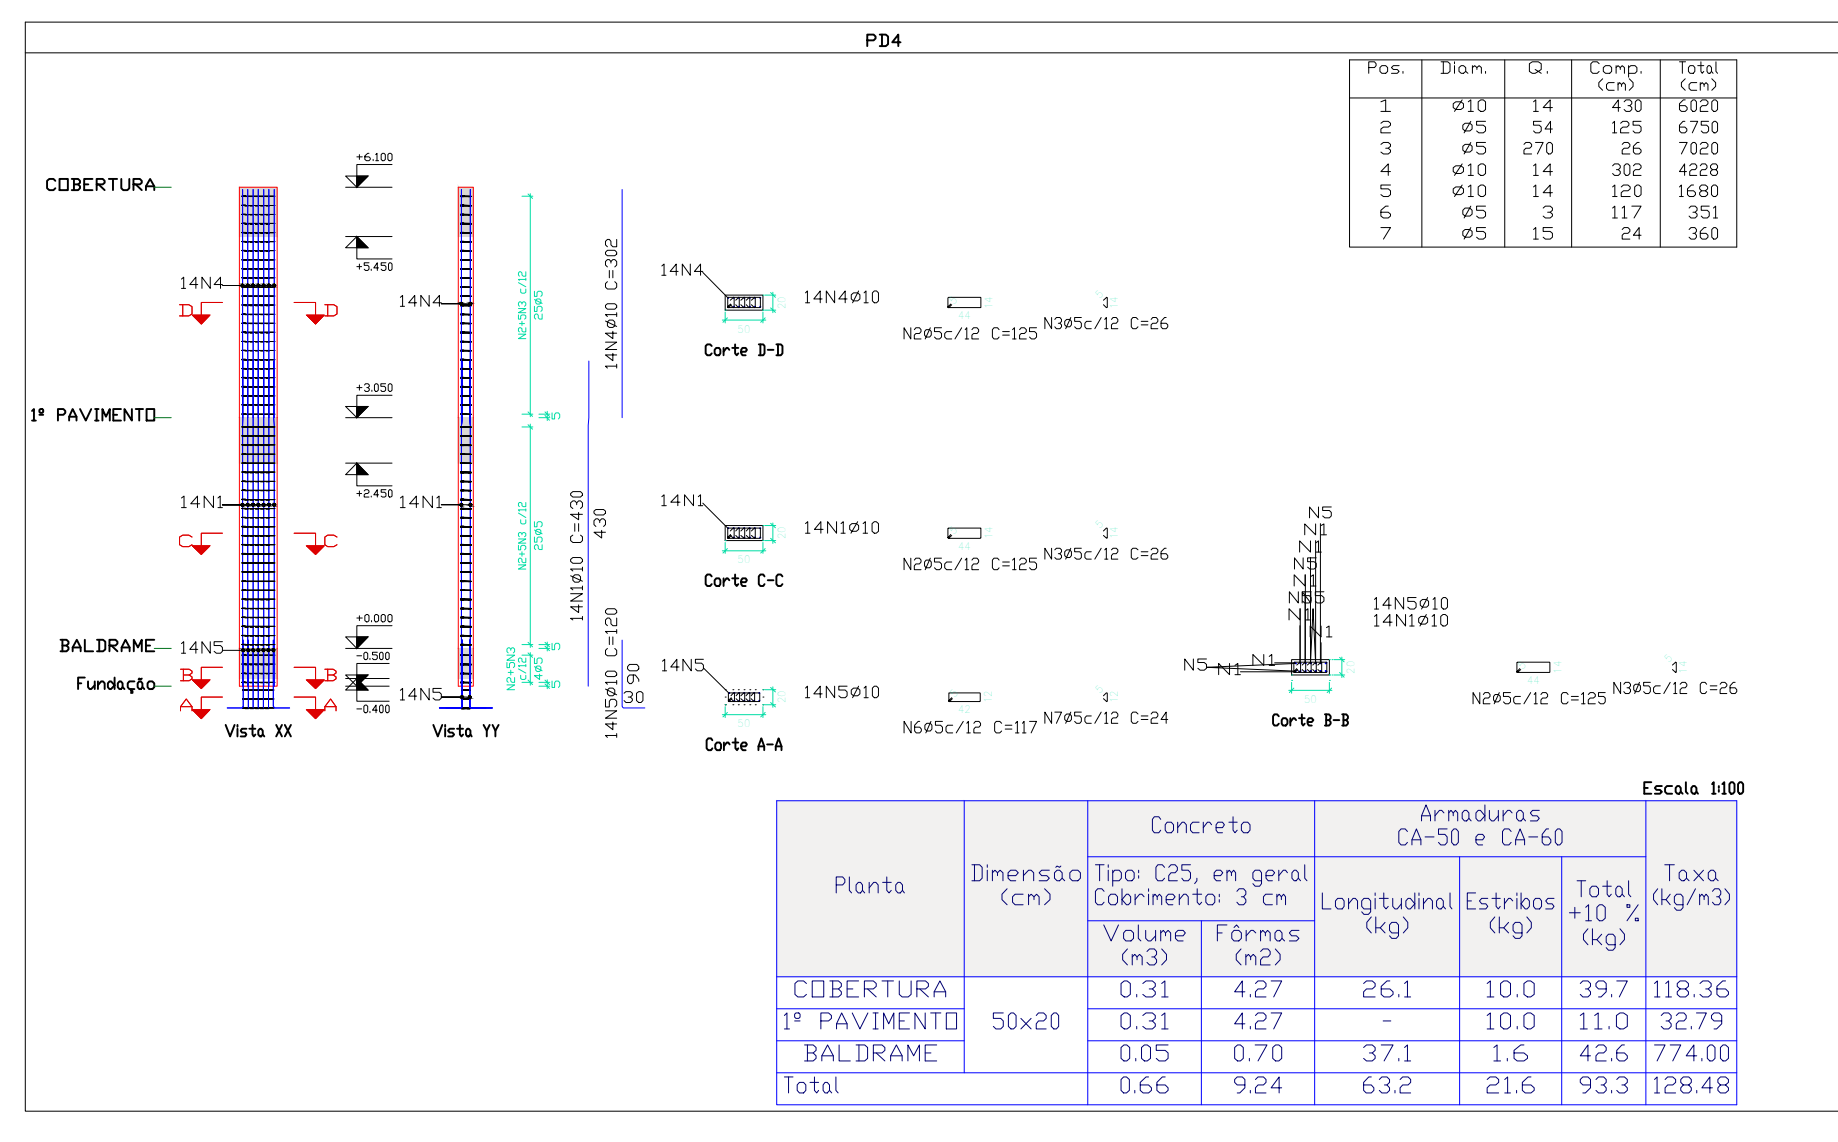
PD4

| Pos. | Diam. | Q. | Comp. (cm) | Total (cm) |
|---|---|---|---|---|
| 1 | ø10 | 14 | 430 | 6020 |
| 2 | ø5 | 54 | 125 | 6750 |
| 3 | ø5 | 270 | 26 | 7020 |
| 4 | ø10 | 14 | 302 | 4228 |
| 5 | ø10 | 14 | 120 | 1680 |
| 6 | ø5 | 3 | 117 | 351 |
| 7 | ø5 | 15 | 24 | 360 |

COBERTURA
1º PAVIMENTO
BALDRAME
Fundação

14N4
14N1
14N5
D D
C C
B B
A A
Vista XX

+6.100
+5.450
+3.050
+2.450
+0.000
-0.500
-0.400

14N4
14N1
14N5
Vista YY

N2+5N3 c/12
25ø5
N2+5N3 c/12
25ø5
N2+5N3 c/12
4ø5
5
5
5

14N4ø10 C=302
14N1ø10 C=430
430
14N5ø10 C=120
90
30

14N4
14N4ø10
Corte D-D
N2ø5c/12 C=125
N3ø5c/12 C=26

14N1
14N1ø10
Corte C-C
N2ø5c/12 C=125
N3ø5c/12 C=26

14N5
14N5ø10
Corte A-A
N6ø5c/12 C=117
N7ø5c/12 C=24

N5
N1
N1
N5
N1
N5
N5
N1
N5
N1
N1
Corte B-B
14N5ø10
14N1ø10
N2ø5c/12 C=125
N3ø5c/12 C=26

Escala 1:100

| Planta | Dimensão (cm) | Concreto Tipo: C25, em geral Cobrimento: 3 cm Volume (m3) | Fôrmas (m2) | Armaduras CA-50 e CA-60 Longitudinal (kg) | Estribos (kg) | Total +10 % (kg) | Taxa (kg/m3) |
|---|---|---|---|---|---|---|---|
| COBERTURA | 50x20 | 0.31 | 4.27 | 26.1 | 10.0 | 39.7 | 118.36 |
| 1º PAVIMENTO | | 0.31 | 4.27 | - | 10.0 | 11.0 | 32.79 |
| BALDRAME | | 0.05 | 0.70 | 37.1 | 1.6 | 42.6 | 774.00 |
| Total | | 0.66 | 9.24 | 63.2 | 21.6 | 93.3 | 128.48 |